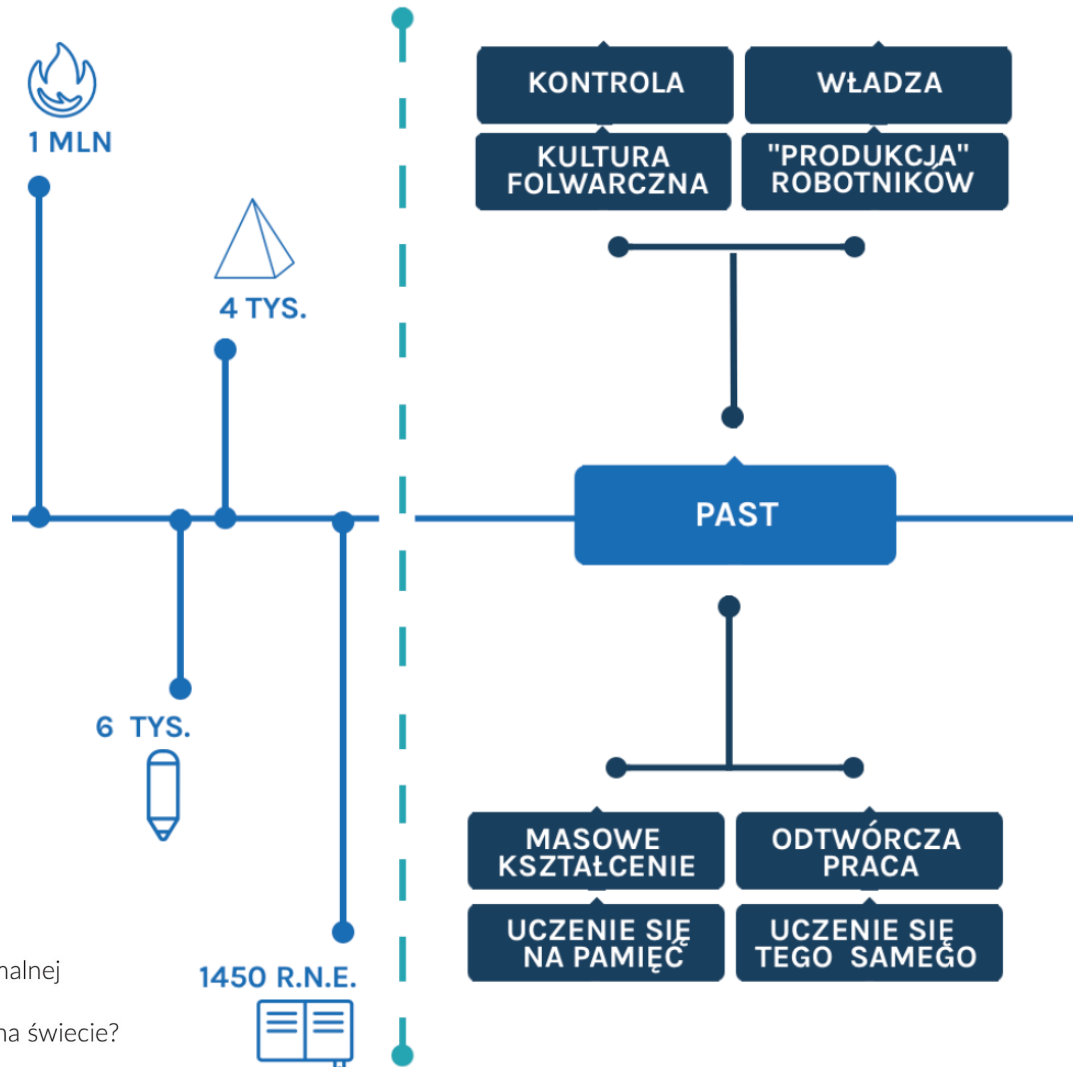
1 MLN

4 TYS.

6 TYS.

1450 R.N.E.

KONTROLA

WŁADZA

KULTURA FOLWARCZNA

"PRODUKCJA" ROBOTNIKÓW

PAST

MASOWE KSZTAŁCENIE

ODTWÓRCZA PRACA

UCZENIE SIĘ NA PAMIĘĆ

UCZENIE SIĘ TEGO SAMEGO

nalnej

na świecie?